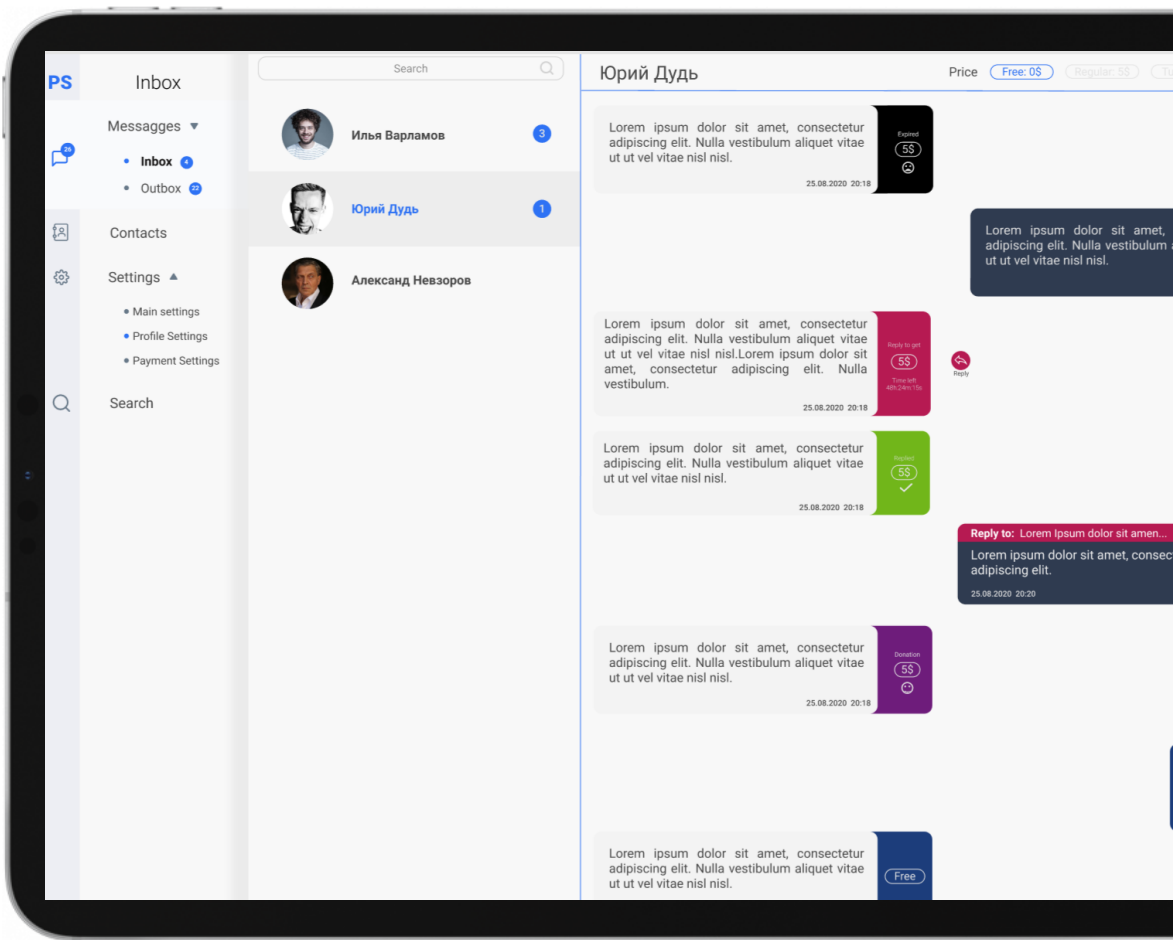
PS

26

Inbox

Messagges ▼

• Inbox 4

• Outbox 22

Contacts

Settings ▲

• Main settings

• Profile Settings

• Payment Settings

Search

Search

Илья Варламов 3

Юрий Дудь 1

Александ Невзоров

Юрий Дудь

Price Free: 0$ Regular: 5$ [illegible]

Lorem ipsum dolor sit amet, consectetur adipiscing elit. Nulla vestibulum aliquet vitae ut ut vel vitae nisl nisl.
25.08.2020 20:18

Expired
5$

Lorem ipsum dolor sit amet, adipiscing elit. Nulla vestibulum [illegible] ut ut vel vitae nisl nisl.

Lorem ipsum dolor sit amet, consectetur adipiscing elit. Nulla vestibulum aliquet vitae ut ut vel vitae nisl nisl.Lorem ipsum dolor sit amet, consectetur adipiscing elit. Nulla vestibulum.
25.08.2020 20:18

Reply to get
5$
Time left
48h:24m:15s

Reply

Lorem ipsum dolor sit amet, consectetur adipiscing elit. Nulla vestibulum aliquet vitae ut ut vel vitae nisl nisl.
25.08.2020 20:18

Replied
5$

Reply to: Lorem Ipsum dolor sit amen...
Lorem ipsum dolor sit amet, consec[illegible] adipiscing elit.
25.08.2020 20:20

Lorem ipsum dolor sit amet, consectetur adipiscing elit. Nulla vestibulum aliquet vitae ut ut vel vitae nisl nisl.
25.08.2020 20:18

Donation
5$

Lorem ipsum dolor sit amet, consectetur adipiscing elit. Nulla vestibulum aliquet vitae ut ut vel vitae nisl nisl.

Free